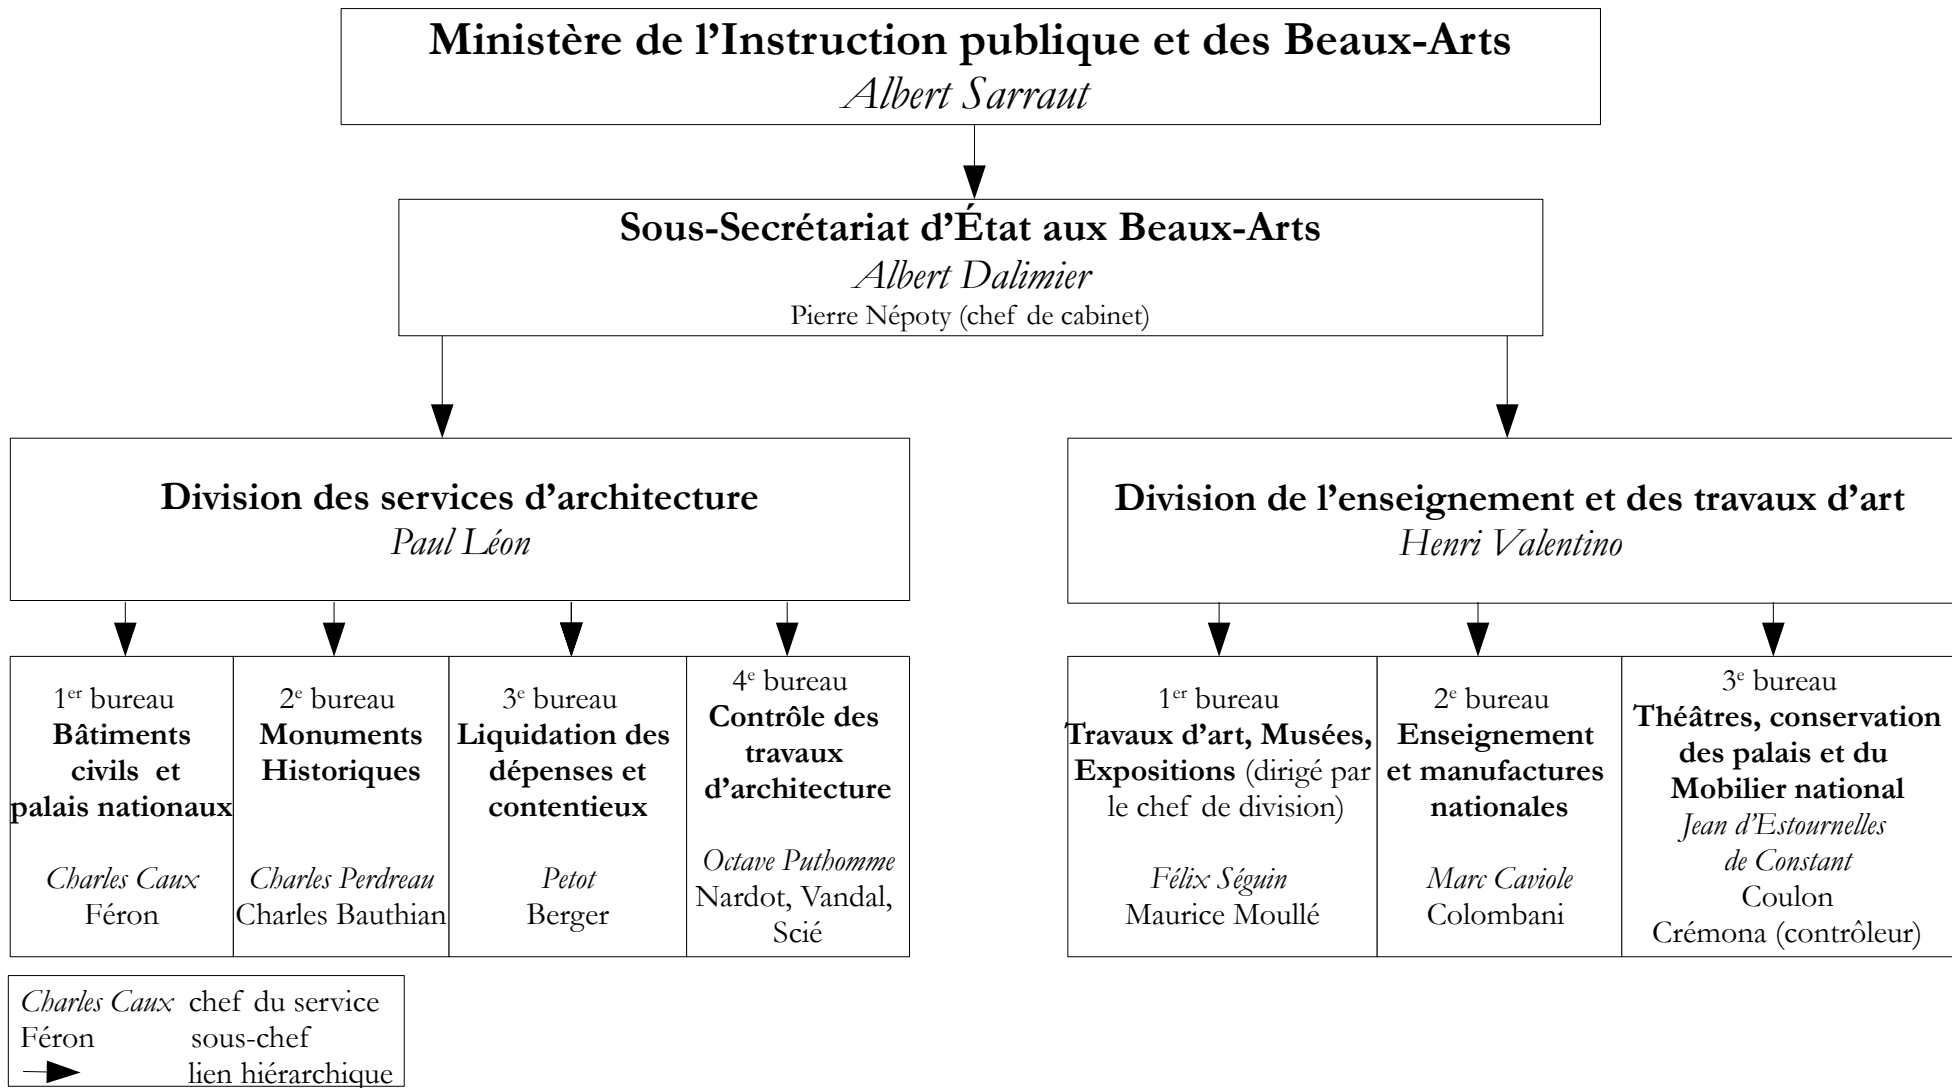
Ministère de l'Instruction publique et des Beaux-Arts
Albert Sarraut

Sous-Secrétariat d'État aux Beaux-Arts
Albert Dalimier
Pierre Népoty (chef de cabinet)

Division des services d'architecture
Paul Léon

Division de l'enseignement et des travaux d'art
Henri Valentino

1$^{er}$ bureau
Bâtiments civils et palais nationaux
Charles Caux
Féron

2$^{e}$ bureau
Monuments Historiques
Charles Perdreau
Charles Bauthian

3$^{e}$ bureau
Liquidation des dépenses et contentieux
Petot
Berger

4$^{e}$ bureau
Contrôle des travaux d'architecture
Octave Puthomme
Nardot, Vandal, Scié

1$^{er}$ bureau
Travaux d'art, Musées, Expositions (dirigé par le chef de division)
Félix Séguin
Maurice Moullé

2$^{e}$ bureau
Enseignement et manufactures nationales
Marc Caviole
Colombani

3$^{e}$ bureau
Théâtres, conservation des palais et du Mobilier national
Jean d'Estournelles de Constant
Coulon
Crémona (contrôleur)

Charles Caux chef du service
Féron sous-chef
lien hiérarchique